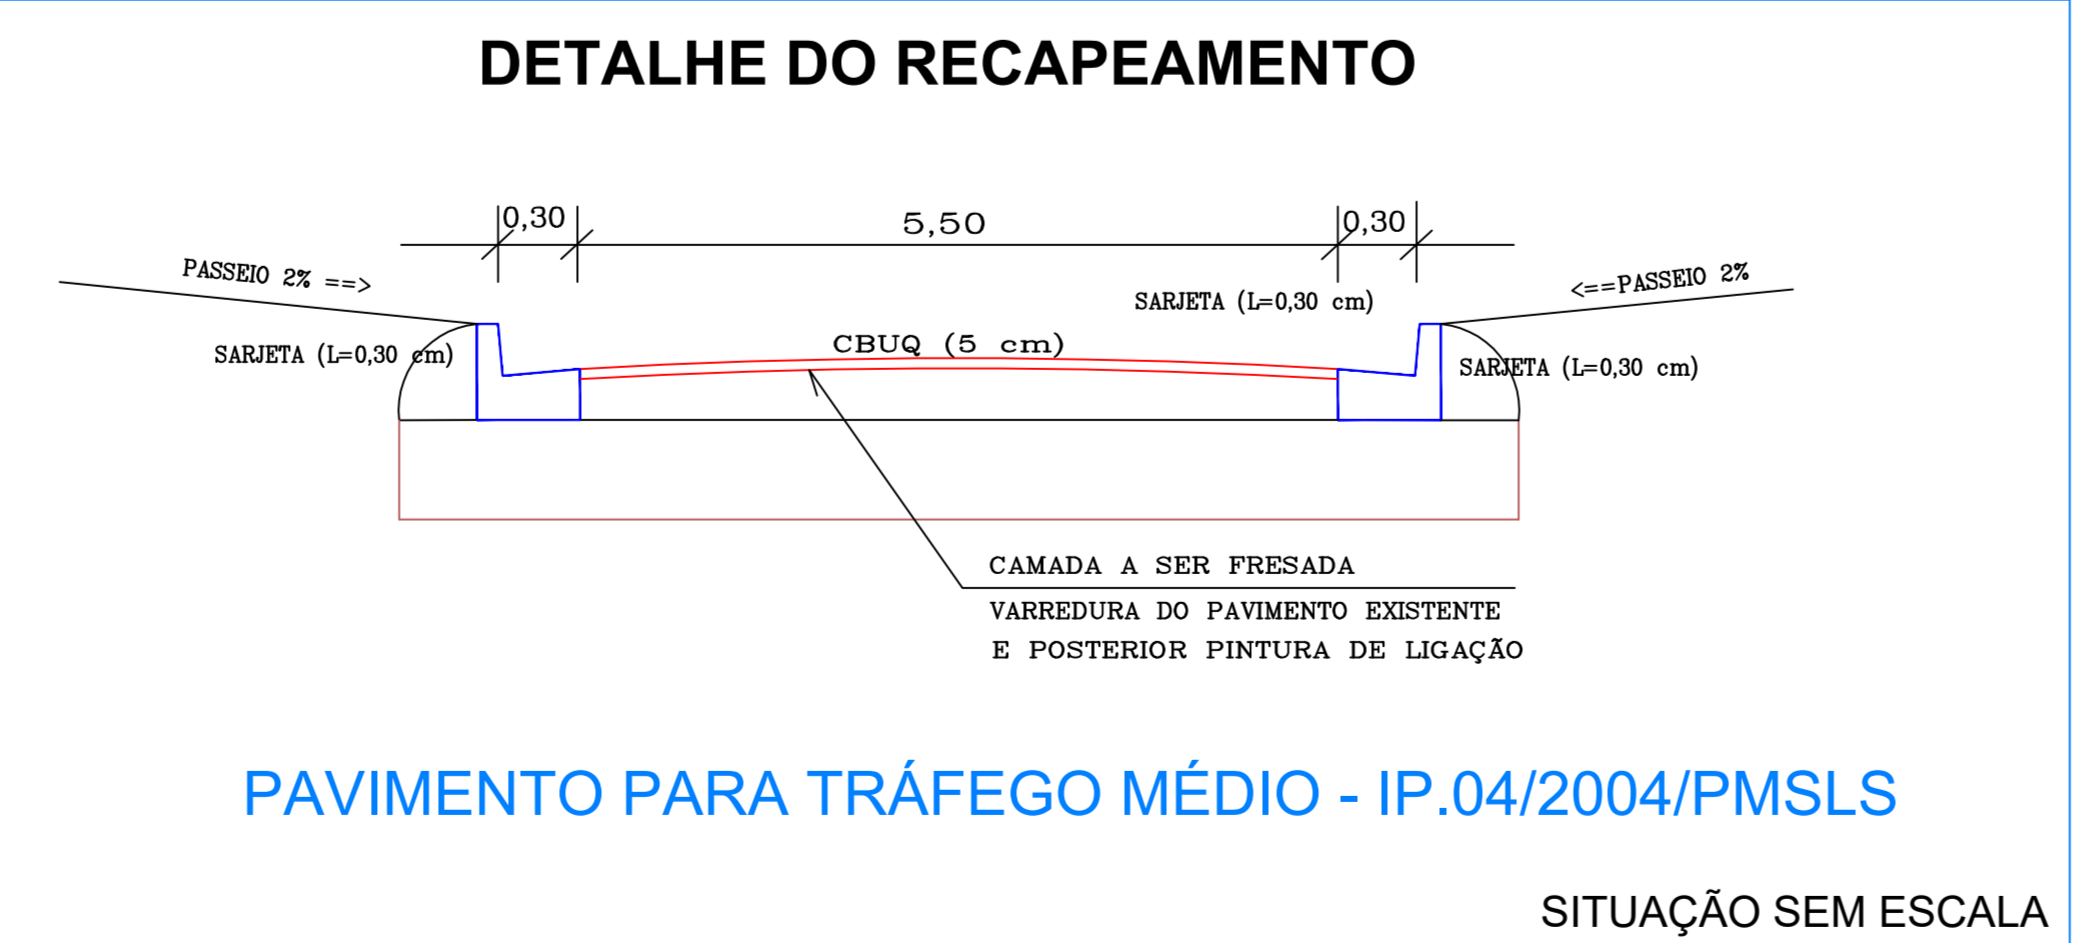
DETALHE DO RECAPEAMENTO

0,30

5,50

0,30

PASSEIO 2% ==>

SARJETA (L=0,30 cm)

<==PASSEIO 2%

SARJETA (L=0,30 cm)

CBUQ (5 cm)

SARJETA (L=0,30 cm)

CAMADA A SER FRESADA

VARREDURA DO PAVIMENTO EXISTENTE E POSTERIOR PINTURA DE LIGAÇÃO

PAVIMENTO PARA TRÁFEGO MÉDIO - IP.04/2004/PMSLS

SITUAÇÃO SEM ESCALA